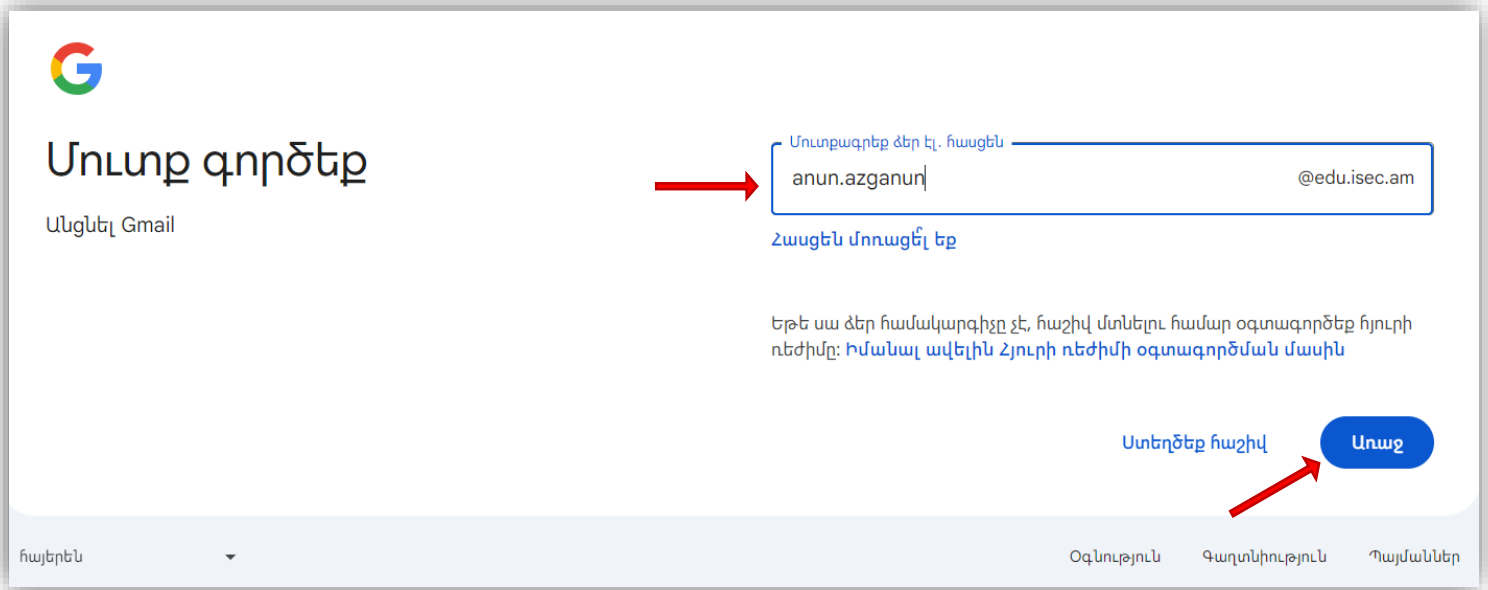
Մուտք գործեք

Անցնել Gmail

Մուտքագրեք ձեր էլ. հասցեն

anun.azganun @edu.isec.am

Հասցեն մոռացե՞լ եք

Եթե սա ձեր համակարգիչը չէ, հաշիվ մտնելու համար օգտագործեք հյուրի ռեժիմը: Իմանալ ավելին Հյուրի ռեժիմի օգտագործման մասին

Ստեղծեք հաշիվ

Առաջ

հայերեն

Օգնություն

Գաղտնիություն

Պայմաններ